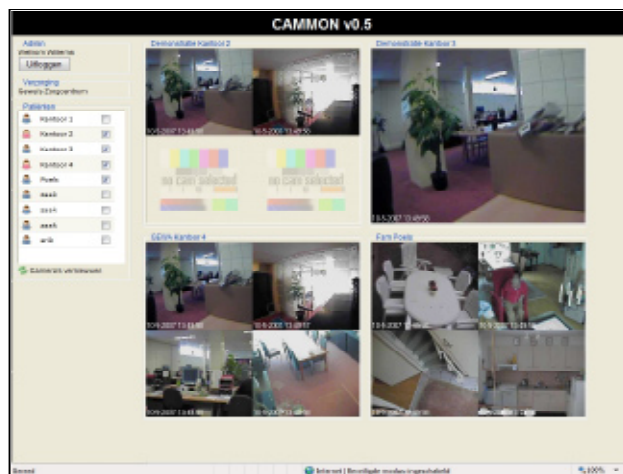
CAMMON v0.5

Admin
Welkom Willem
Uitloggen

Vestiging
Sewelo Zorgcentrum

Patiënten
Kantoor 1
Kantoor 2
Kantoor 3
Kantoor 4
Poela
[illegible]
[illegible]
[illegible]
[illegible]

Camera's vernieuwen

Demonstratie Kantoor 2
10-5-2007 13:49:50
10-5-2007 13:49:50
no cam selected
no cam selected

Demonstratie Kantoor 3
10-5-2007 13:49:50

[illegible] Kantoor 4
10-5-2007 13:49:50
10-5-2007 13:49:50
10-5-2007 13:49:50
10-5-2007 13:49:50

Fam Poela
10-5-2007
10-5-2007

Gereed
Internet | Beveiligde modus ingeschakeld
100%